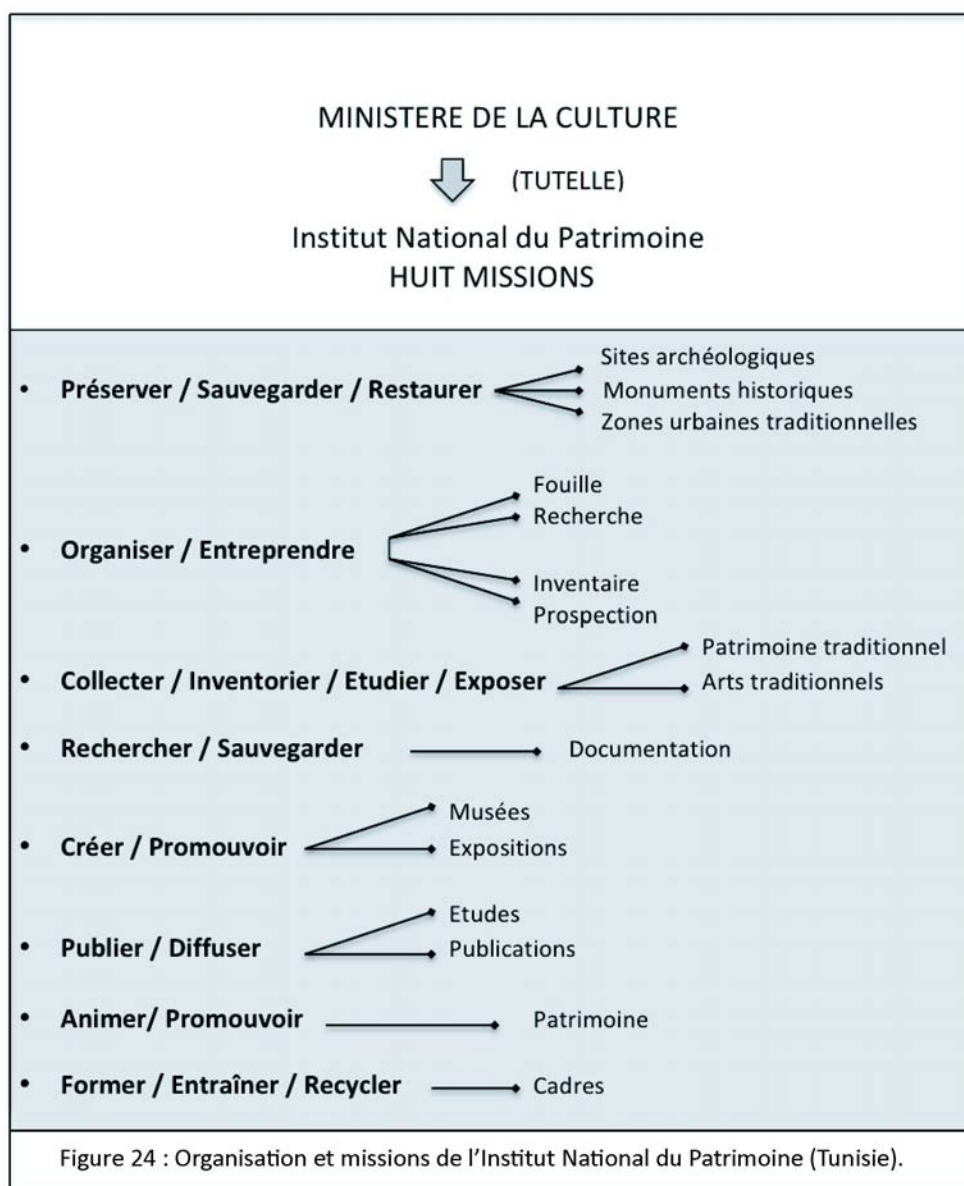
MINISTERE DE LA CULTURE

(TUTELLE)

Institut National du Patrimoine
HUIT MISSIONS

- **Préserver / Sauvegarder / Restaurer** → Sites archéologiques, Monuments historiques, Zones urbaines traditionnelles
- **Organiser / Entreprendre** → Fouille, Recherche, Inventaire, Prospection
- **Collecter / Inventorier / Etudier / Exposer** → Patrimoine traditionnel, Arts traditionnels
- **Rechercher / Sauvegarder** → Documentation
- **Créer / Promouvoir** → Musées, Expositions
- **Publier / Diffuser** → Etudes, Publications
- **Animer/ Promouvoir** → Patrimoine
- **Former / Entraîner / Recycler** → Cadres

Figure 24 : Organisation et missions de l'Institut National du Patrimoine (Tunisie).